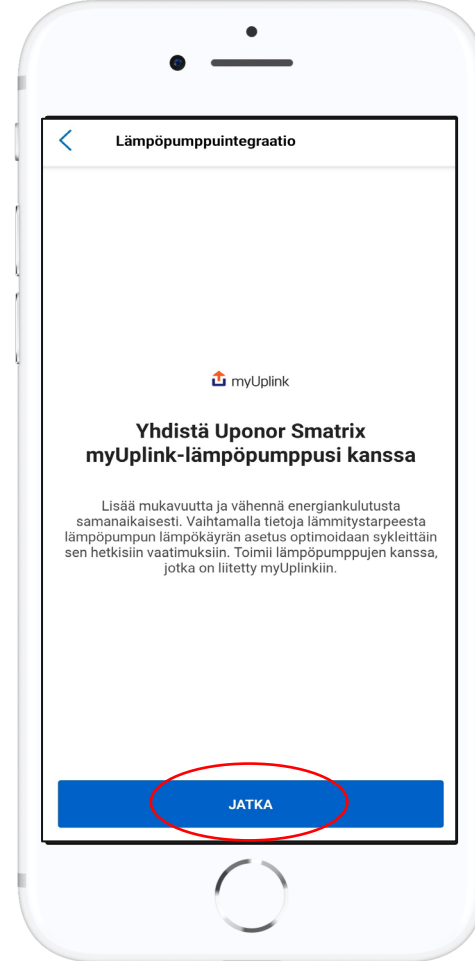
Lämpöpumppuintegraatio

myUplink

Yhdistä Uponor Smatrix myUplink-lämpöpumppusi kanssa

Lisää mukavuutta ja vähennä energiankulutusta samanaikaisesti. Vaihtamalla tietoja lämmitystarpeesta lämpöpumpun lämpökäyrän asetus optimoidaan sykleittäin sen hetkisiin vaatimuksiin. Toimii lämpöpumppujen kanssa, jotka on liitetty myUplinkiin.

JATKA